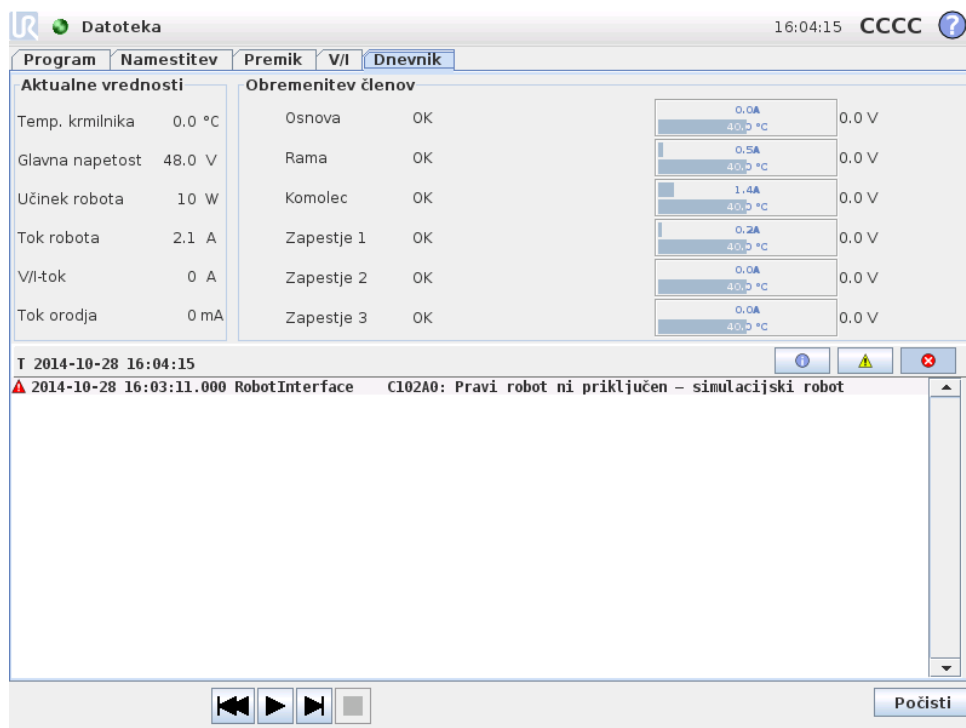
Datoteka

16:04:15 CCCC

Program | Namestitev | Premik | V/I | Dnevnik

Aktualne vrednosti

| | |
|---|---|
| Temp. krmilnika | 0.0 °C |
| Glavna napetost | 48.0 V |
| Učinek robota | 10 W |
| Tok robota | 2.1 A |
| V/I-tok | 0 A |
| Tok orodja | 0 mA |

Obremenitev členov

| | | | |
|---|---|---|---|
| Osnova | OK | 0.0A 40.0 °C | 0.0 V |
| Rama | OK | 0.5A 40.0 °C | 0.0 V |
| Komolec | OK | 1.4A 40.0 °C | 0.0 V |
| Zapestje 1 | OK | 0.2A 40.0 °C | 0.0 V |
| Zapestje 2 | OK | 0.0A 40.0 °C | 0.0 V |
| Zapestje 3 | OK | 0.0A 40.0 °C | 0.0 V |

T 2014-10-28 16:04:15

2014-10-28 16:03:11.000 RobotInterface C102A0: Pravi robot ni priključen – simulacijski robot

Počisti